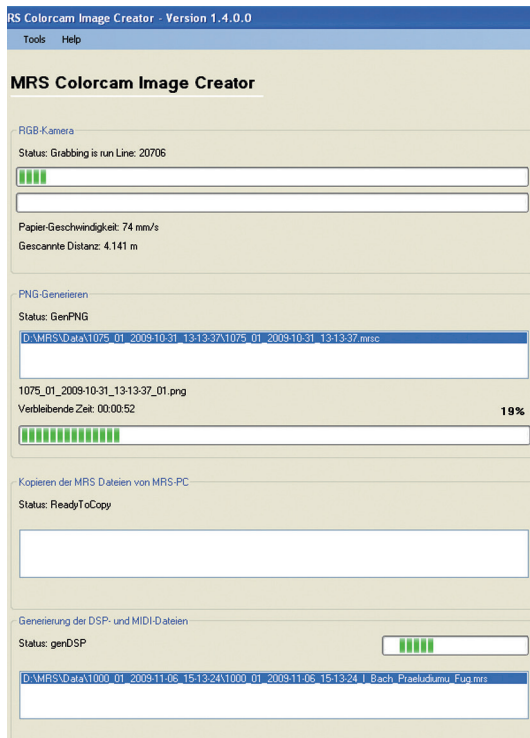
RS Colorcam Image Creator - Version 1.4.0.0

Tools Help

MRS Colorcam Image Creator

RGB-Kamera

Status: Grabbing is run Line: 20706

Papier-Geschwindigkeit: 74 mm/s

Gescannte Distanz: 4.141 m

PNG-Generieren

Status: GenPNG

D:\MRS\Data\1075_01_2009-10-31_13-13-37\1075_01_2009-10-31_13-13-37.mrsc

1075_01_2009-10-31_13-13-37_01.png

Verbleibende Zeit: 00:00:52

19%

Kopieren der MRS Dateien von MRS-PC

Status: ReadyToCopy

Generierung der DSP- und MIDI-Dateien

Status: genDSP

D:\MRS\Data\1000_01_2009-11-06_15-13-24\1000_01_2009-11-06_15-13-24_I_Bach_Praeludiumu_Fug.mrs